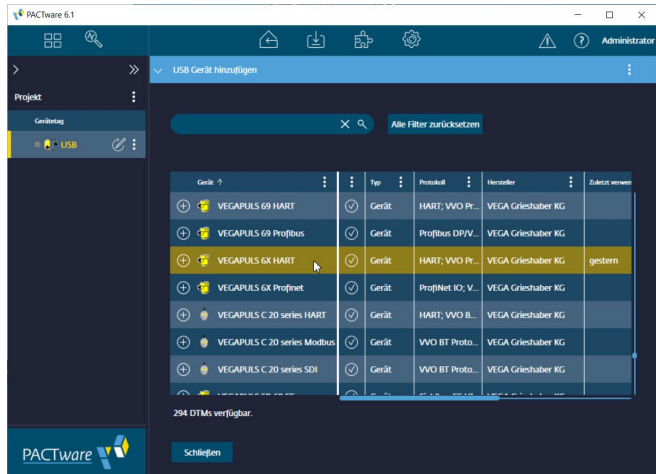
PACTware 6.1

Administrator

Projekt

Gerätetag

USB

USB Gerät hinzufügen

Alle Filter zurücksetzen

| Gerät ↑ | | Typ | Protokoll | Hersteller | Zuletzt verwen |
|---|---|---|---|---|---|
| VEGAPULS 69 HART | | Gerät | HART; VVO Pr... | VEGA Grieshaber KG | |
| VEGAPULS 69 Profibus | | Gerät | Profibus DP/V... | VEGA Grieshaber KG | |
| VEGAPULS 6X HART | | Gerät | HART; VVO Pr... | VEGA Grieshaber KG | gestern |
| VEGAPULS 6X Profinet | | Gerät | ProfiNet IO; V... | VEGA Grieshaber KG | |
| VEGAPULS C 20 series HART | | Gerät | HART; VVO B... | VEGA Grieshaber KG | |
| VEGAPULS C 20 series Modbus | | Gerät | VVO BT Proto... | VEGA Grieshaber KG | |
| VEGAPULS C 20 series SDI | | Gerät | VVO BT Proto... | VEGA Grieshaber KG | |
| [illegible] | | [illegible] | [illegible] | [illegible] | |

294 DTMs verfügbar.

PACTware

Schließen